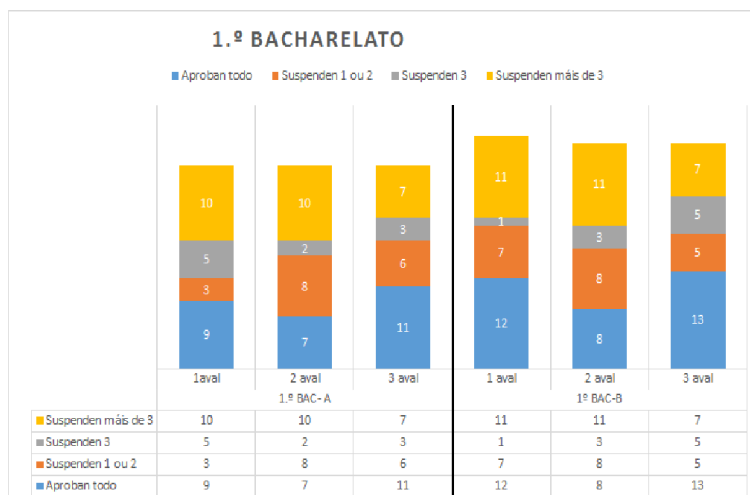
1.º BACHARELATO

Aproban todo | Suspenden 1 ou 2 | Suspenden 3 | Suspenden máis de 3

10, 5, 3, 9
10, 2, 8, 7
7, 3, 6, 11
11, 1, 7, 12
11, 3, 8, 8
7, 5, 5, 13

|  | 1aval | 2 aval | 3 aval | 1 aval | 2 aval | 3 aval |
|---|---|---|---|---|---|---|
|  | 1.º BAC- A | | | 1º BAC-B | | |
| Suspenden máis de 3 | 10 | 10 | 7 | 11 | 11 | 7 |
| Suspenden 3 | 5 | 2 | 3 | 1 | 3 | 5 |
| Suspenden 1 ou 2 | 3 | 8 | 6 | 7 | 8 | 5 |
| Aproban todo | 9 | 7 | 11 | 12 | 8 | 13 |